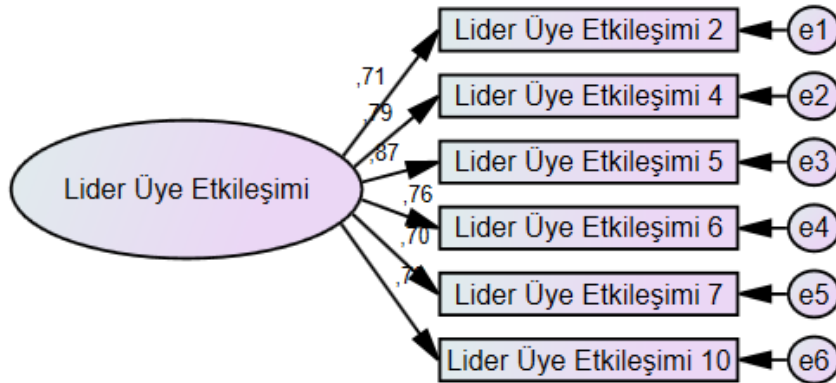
Lider Üye Etkileşimi

,71
,79
,87
,76
,70
,7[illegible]

Lider Üye Etkileşimi 2
Lider Üye Etkileşimi 4
Lider Üye Etkileşimi 5
Lider Üye Etkileşimi 6
Lider Üye Etkileşimi 7
Lider Üye Etkileşimi 10

e1
e2
e3
e4
e5
e6